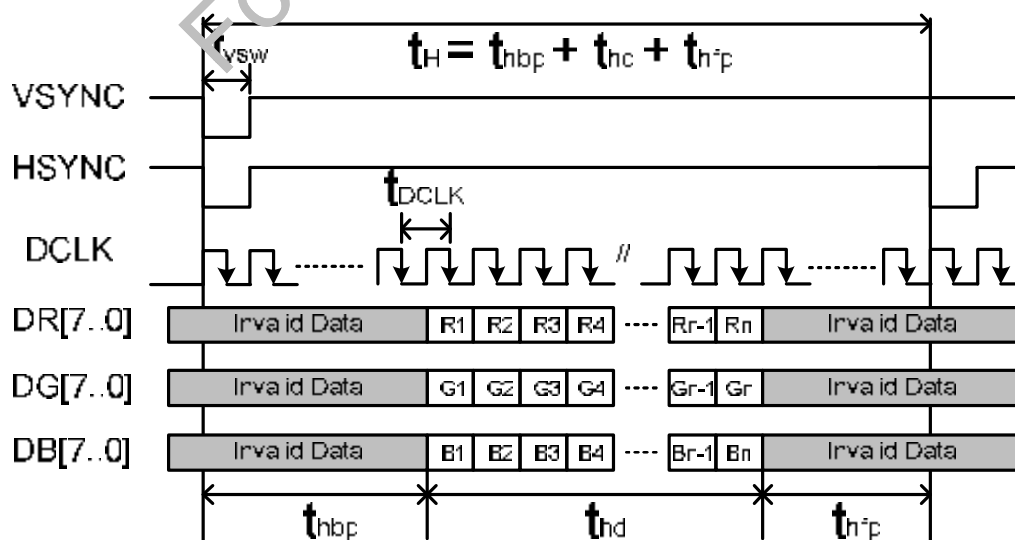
$t_H = t_{hbp} + t_{hc} + t_{hfp}$

$t_{vsw}$

VSYNC

HSYNC

$t_{DCLK}$

DCLK

DR[7..0] Irva id Data R1 R2 R3 R4 Rr-1 Rn Irva id Data

DG[7..0] Irva id Data G1 G2 G3 G4 Gr-1 Gr Irva id Data

DB[7..0] Irva id Data B1 B2 B3 B4 Br-1 Bn Irva id Data

$t_{hbp}$ $t_{hd}$ $t_{hfp}$